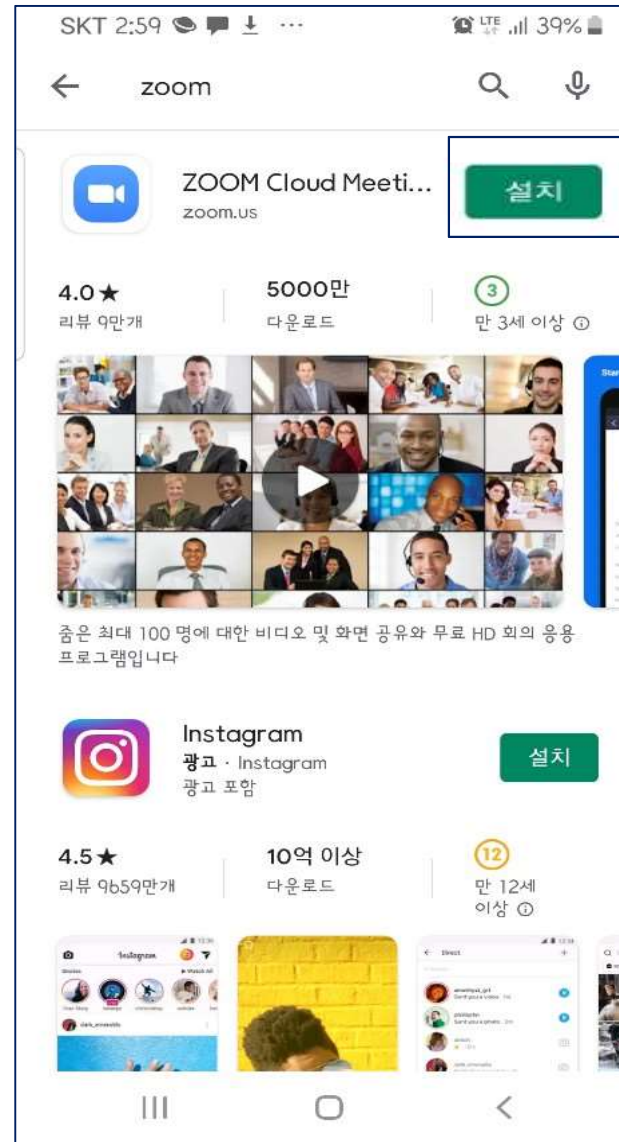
SKT 2:59 ··· LTE 39%

zoom

ZOOM Cloud Meeti...
zoom.us

설치

4.0★
리뷰 9만개

5000만
다운로드

3
만 3세 이상

줌은 최대 100 명에 대한 비디오 및 화면 공유와 무료 HD 회의 응용 프로그램입니다

Instagram
광고 · Instagram
광고 포함

설치

4.5★
리뷰 9659만개

10억 이상
다운로드

12
만 12세 이상